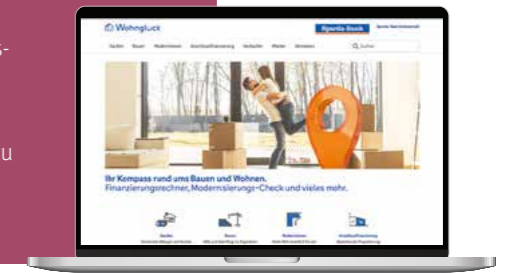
s-

u

Wohnglück

Sparda-Bank

Kaufen Bauen Modernisieren Anschlussfinanzierung Verkaufen Mieten Vermieten

Q Suchen

Ihr Kompass rund ums Bauen und Wohnen.
Finanzierungsrechner, Modernisierungs-Check und vieles mehr.

Kaufen

Bauen

Modernisieren

Anschlussfinanzierung